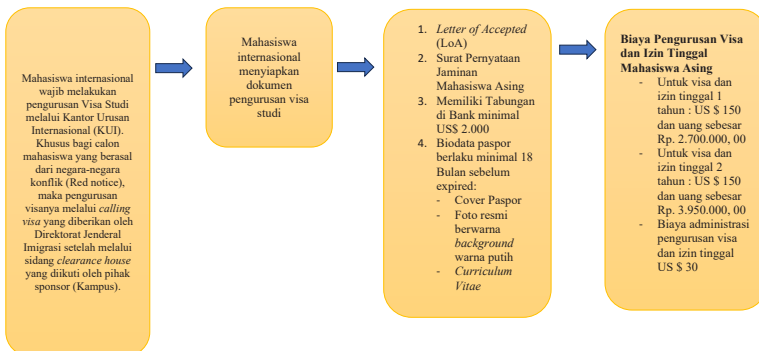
Mahasiswa internasional wajib melakukan pengurusan Visa Studi melalui Kantor Urusan Internasional (KUI). Khusus bagi calon mahasiswa yang berasal dari negara-negara konflik (Red notice), maka pengurusan visanya melalui *calling visa* yang diberikan oleh Direktorat Jenderal Imigrasi setelah melalui sidang *clearance house* yang diikuti oleh pihak sponsor (Kampus).

Mahasiswa internasional menyiapkan dokumen pengurusan visa studi

1. *Letter of Accepted* (LoA)
2. Surat Pernyataan Jaminan Mahasiswa Asing
3. Memiliki Tabungan di Bank minimal US$ 2.000
4. Biodata paspor berlaku minimal 18 Bulan sebelum expired:
- Cover Paspor
- Foto resmi berwarna *background* warna putih
- *Curriculum Vitae*

**Biaya Pengurusan Visa dan Izin Tinggal Mahasiswa Asing**
- Untuk visa dan izin tinggal 1 tahun : US $ 150 dan uang sebesar Rp. 2.700.000, 00
- Untuk visa dan izin tinggal 2 tahun : US $ 150 dan uang sebesar Rp. 3.950.000, 00
- Biaya administrasi pengurusan visa dan izin tinggal US $ 30